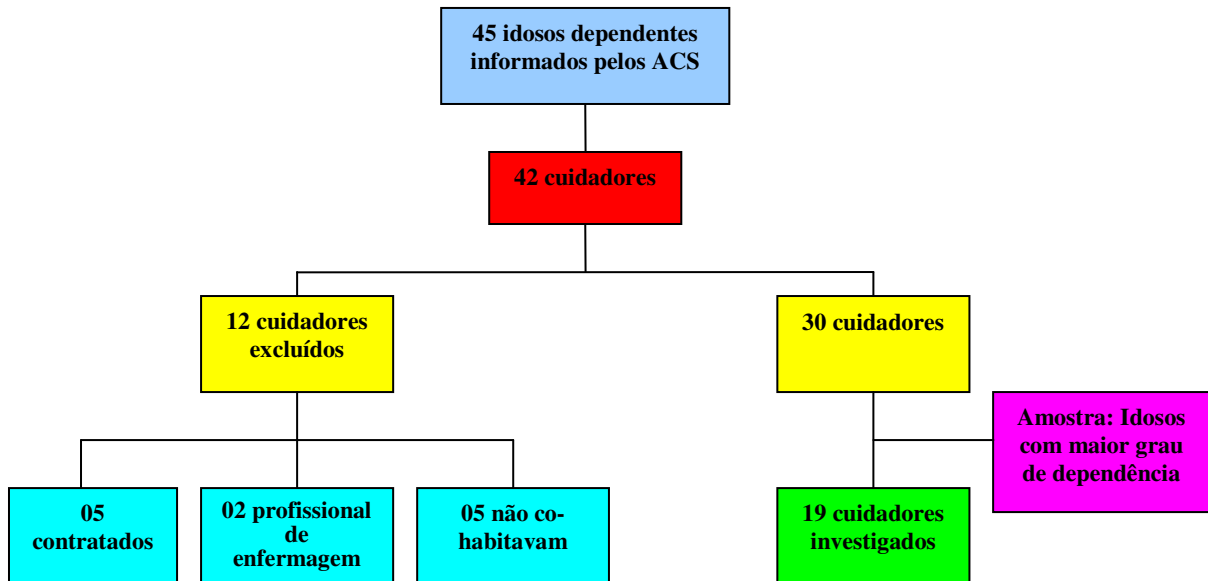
45 idosos dependentes informados pelos ACS

42 cuidadores

12 cuidadores excluídos

30 cuidadores

Amostra: Idosos com maior grau de dependência

05 contratados

02 profissional de enfermagem

05 não co-habitavam

19 cuidadores investigados